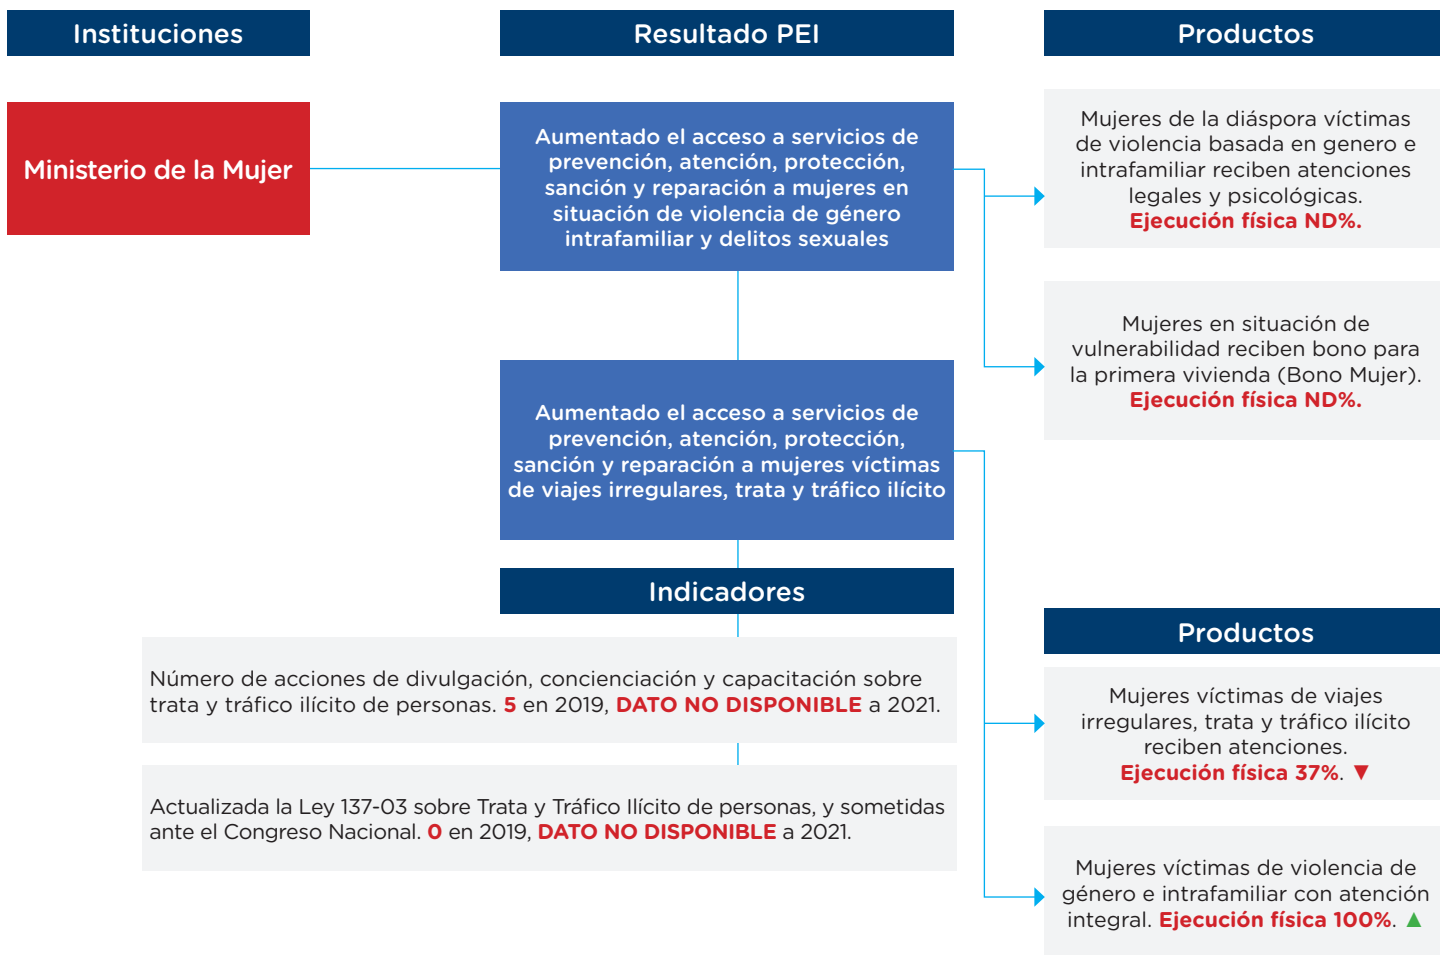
Instituciones

Resultado PEI

Productos

Ministerio de la Mujer

Aumentado el acceso a servicios de prevención, atención, protección, sanción y reparación a mujeres en situación de violencia de género intrafamiliar y delitos sexuales

Mujeres de la diáspora víctimas de violencia basada en genero e intrafamiliar reciben atenciones legales y psicológicas. Ejecución física ND%.

Mujeres en situación de vulnerabilidad reciben bono para la primera vivienda (Bono Mujer). Ejecución física ND%.

Aumentado el acceso a servicios de prevención, atención, protección, sanción y reparación a mujeres víctimas de viajes irregulares, trata y tráfico ilícito

Indicadores

Número de acciones de divulgación, concienciación y capacitación sobre trata y tráfico ilícito de personas. 5 en 2019, DATO NO DISPONIBLE a 2021.

Actualizada la Ley 137-03 sobre Trata y Tráfico Ilícito de personas, y sometidas ante el Congreso Nacional. 0 en 2019, DATO NO DISPONIBLE a 2021.

Productos

Mujeres víctimas de viajes irregulares, trata y tráfico ilícito reciben atenciones. Ejecución física 37%. ▼

Mujeres víctimas de violencia de género e intrafamiliar con atención integral. Ejecución física 100%. ▲